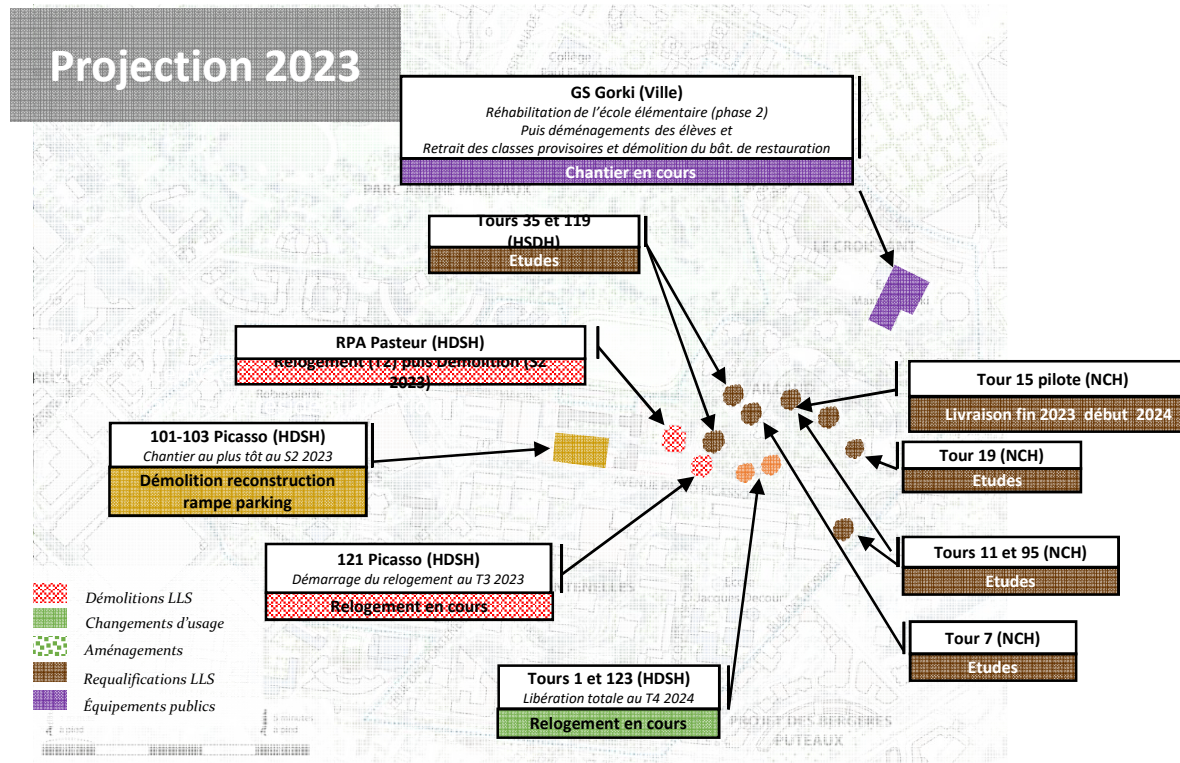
Projection 2023

GS Gorki (Ville)
Réhabilitation de l'école élémentaire (phase 2)
Puis déménagements des élèves et
Retrait des classes provisoires et démolition du bât. de restauration
Chantier en cours

Tours 35 et 119 (HDSH)
Etudes

RPA Pasteur (HDSH)
Relogement (T2) puis Démolition (S2 2023)

Tour 15 pilote (NCH)
Livraison fin 2023 début 2024

101-103 Picasso (HDSH)
Chantier au plus tôt au S2 2023
Démolition reconstruction rampe parking

Tour 19 (NCH)
Etudes

Tours 11 et 95 (NCH)
Etudes

121 Picasso (HDSH)
Démarrage du relogement au T3 2023
Relogement en cours

Tour 7 (NCH)
Etudes

Tours 1 et 123 (HDSH)
Libération totale au T4 2024
Relogement en cours

Démolitions LLS
Changements d'usage
Aménagements
Requalifications LLS
Équipements publics